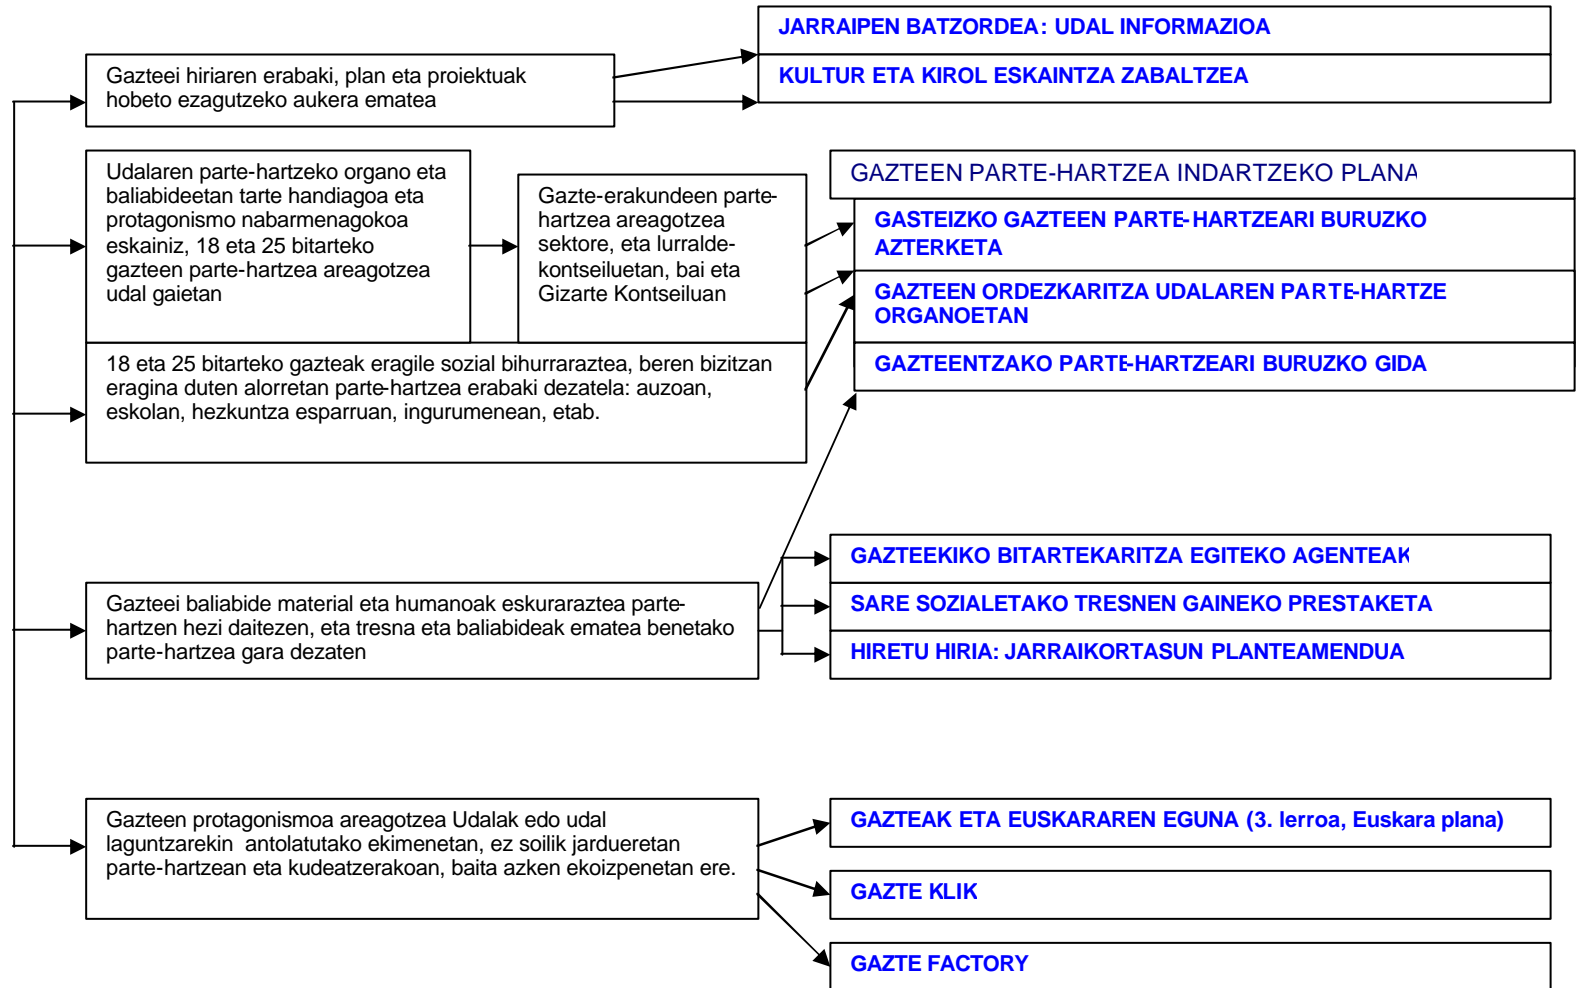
JARRAIPEN BATZORDEA: UDAL INFORMAZIOA

KULTUR ETA KIROL ESKAINTZA ZABALTZEA

Gazteei hiriaren erabaki, plan eta proiektuak hobeto ezagutzeko aukera ematea

Udalaren parte-hartzeko organo eta baliabideetan tarte handiagoa eta protagonismo nabarmenagokoa eskainiz, 18 eta 25 bitarteko gazteen parte-hartzea areagotzea udal gaietan

Gazte-erakundeen parte-hartzea areagotzea sektore, eta lurralde-kontseiluetan, bai eta Gizarte Kontseiluan

GAZTEEN PARTE-HARTZEA INDARTZEKO PLANA

GASTEIZKO GAZTEEN PARTE-HARTZEARI BURUZKO AZTERKETA

GAZTEEN ORDEZKARITZA UDALAREN PARTE-HARTZE ORGANOETAN

GAZTEENTZAKO PARTE-HARTZEARI BURUZKO GIDA

18 eta 25 bitarteko gazteak eragile sozial bihurraraztea, beren bizitzan eragina duten alorretan parte-hartzea erabaki dezatela: auzoan, eskolan, hezkuntza esparruan, ingurumenean, etab.

GAZTEEKIKO BITARTEKARITZA EGITEKO AGENTEAK

SARE SOZIALETAKO TRESNEN GAINEKO PRESTAKETA

HIRETU HIRIA: JARRAIKORTASUN PLANTEAMENDUA

Gazteei baliabide material eta humanoak eskuraraztea parte-hartzen hezi daitezen, eta tresna eta baliabideak ematea benetako parte-hartzea gara dezaten

Gazteen protagonismoa areagotzea Udalak edo udal laguntzarekin antolatutako ekimenetan, ez soilik jardueretan parte-hartzean eta kudeatzerakoan, baita azken ekoizpenetan ere.

GAZTEAK ETA EUSKARAREN EGUNA (3. lerroa, Euskara plana)

GAZTE KLIK

GAZTE FACTORY